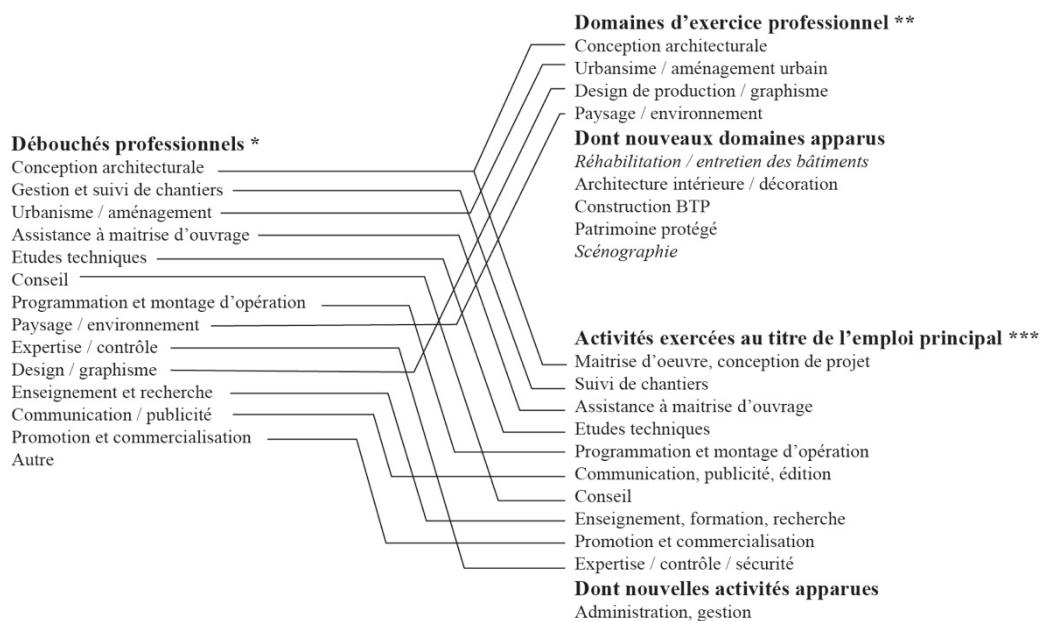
Domaines d'exercice professionnel **
Conception architecturale
Urbansime / aménagement urbain
Design de production / graphisme
Paysage / environnement
Dont nouveaux domaines apparus
*Réhabilitation / entretien des bâtiments*
Architecture intérieure / décoration
Construction BTP
Patrimoine protégé
*Scénographie*

Débouchés professionnels *
Conception architecturale
Gestion et suivi de chantiers
Urbanisme / aménagement
Assistance à maitrise d'ouvrage
Etudes techniques
Conseil
Programmation et montage d'opération
Paysage / environnement
Expertise / contrôle
Design / graphisme
Enseignement et recherche
Communication / publicité
Promotion et commercialisation
Autre

Activités exercées au titre de l'emploi principal ***
Maitrise d'oeuvre, conception de projet
Suivi de chantiers
Assistance à maitrise d'ouvrage
Etudes techniques
Programmation et montage d'opération
Communication, publicité, édition
Conseil
Enseignement, formation, recherche
Promotion et commercialisation
Expertise / contrôle / sécurité
Dont nouvelles activités apparues
Administration, gestion